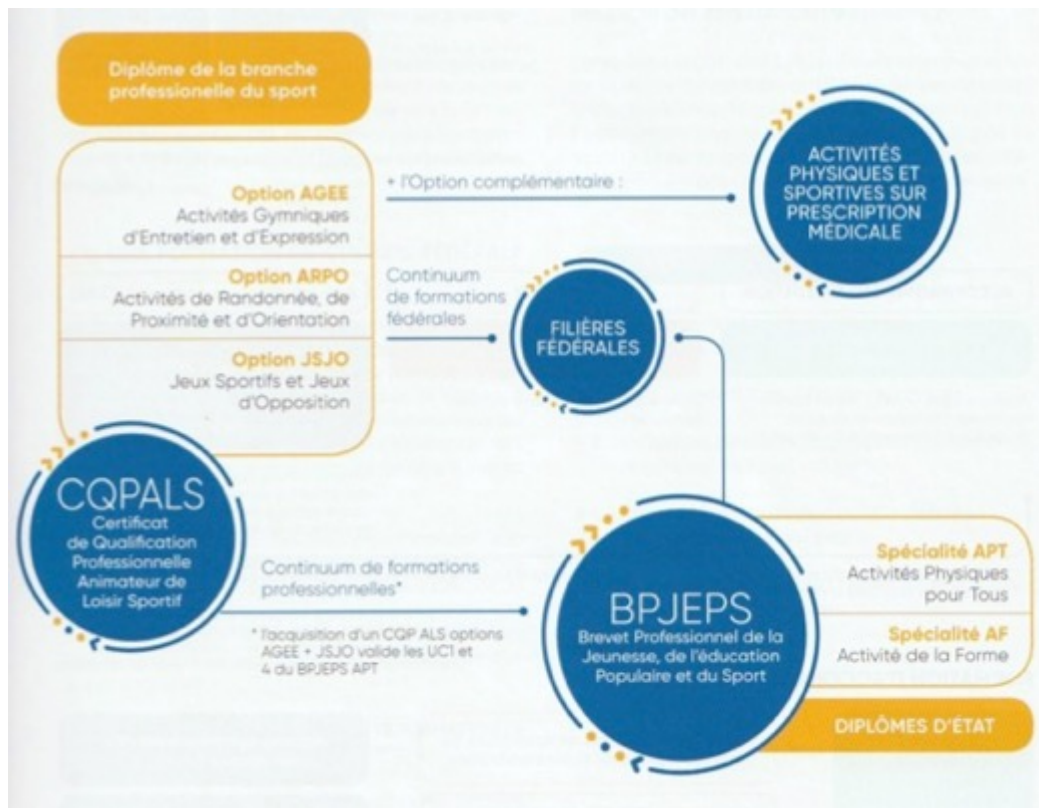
Diplôme de la branche professionelle du sport

Option AGEE
Activités Gymniques d'Entretien et d'Expression

Option ARPO
Activités de Randonnée, de Proximité et d'Orientation

Option JSJO
Jeux Sportifs et Jeux d'Opposition

+ l'Option complémentaire :

ACTIVITÉS PHYSIQUES ET SPORTIVES SUR PRESCRIPTION MÉDICALE

Continuum de formations fédérales

FILIÈRES FÉDERALES

CQPALS
Certificat de Qualification Professionnelle Animateur de Loisir Sportif

Continuum de formations professionnelles*

* l'acquisition d'un CQP ALS options AGEE + JSJO valide les UC1 et 4 du BPJEPS APT

BPJEPS
Brevet Professionnel de la Jeunesse, de l'éducation Populaire et du Sport

Spécialité APT
Activités Physiques pour Tous

Spécialité AF
Activité de la Forme

DIPLÔMES D'ÉTAT